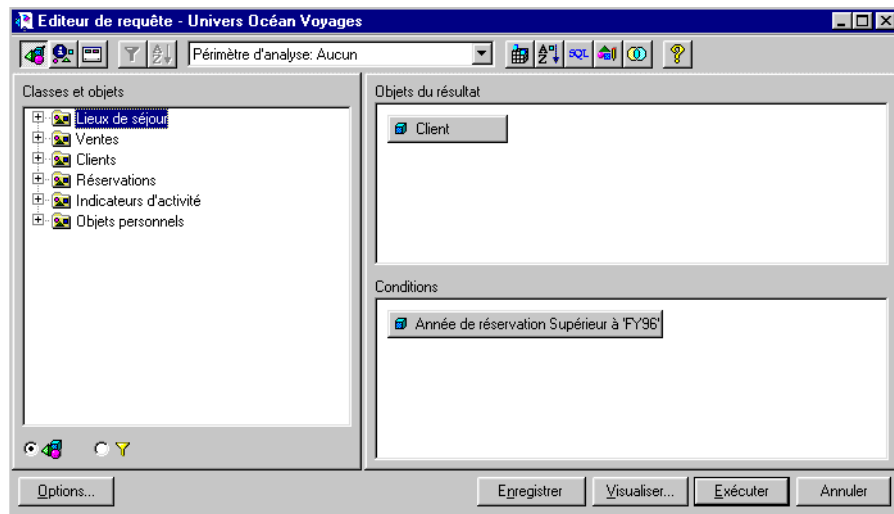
Editeur de requête - Univers Océan Voyages

Périmètre d'analyse: Aucun

SQL

Classes et objets

Lieux de séjour
Ventes
Clients
Réservations
Indicateurs d'activité
Objets personnels

Objets du résultat

Client

Conditions

Année de réservation Supérieur à 'FY96'

Options...

Enregistrer

Visualiser...

Exécuter

Annuler